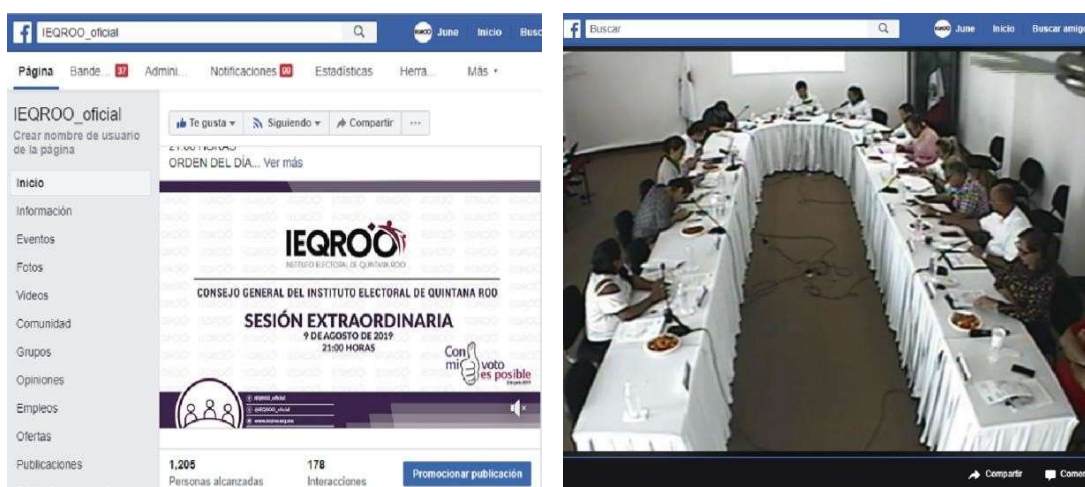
IEQROO_oficial
June Inicio Busc
Página Bande... 37 Admini... Notificaciones 99 Estadísticas Herra... Más
IEQROO_oficial
Crear nombre de usuario de la página
Inicio
Información
Eventos
Fotos
Videos
Comunidad
Grupos
Opiniones
Empleos
Ofertas
Publicaciones
Te gusta Siguiendo Compartir ...
21:00 HORAS
ORDEN DEL DÍA... Ver más
IEQROO
INSTITUTO ELECTORAL DE QUINTANA ROO
CONSEJO GENERAL DEL INSTITUTO ELECTORAL DE QUINTANA ROO
SESIÓN EXTRAORDINARIA
9 DE AGOSTO DE 2019
21:00 HORAS
Con mi voto es posible
IEQROO_oficial
@IEQROO_oficial
www.ieqroo.org.mx
1,205
Personas alcanzadas
178
Interacciones
Promocionar publicación

Buscar
June Inicio Buscar amigo
Compartir Comen